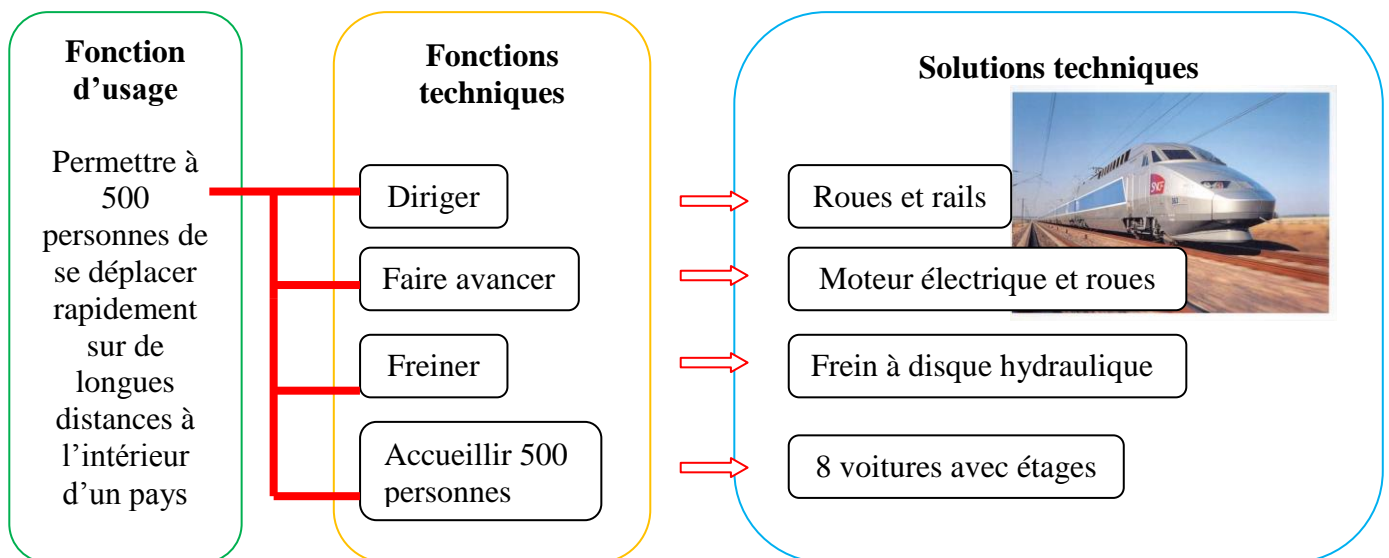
Fonction d’usage

Permettre à 500 personnes de se déplacer rapidement sur de longues distances à l’intérieur d’un pays

Fonctions techniques

Diriger

Faire avancer

Freiner

Accueillir 500 personnes

Solutions techniques

Roues et rails

Moteur électrique et roues

Frein à disque hydraulique

8 voitures avec étages